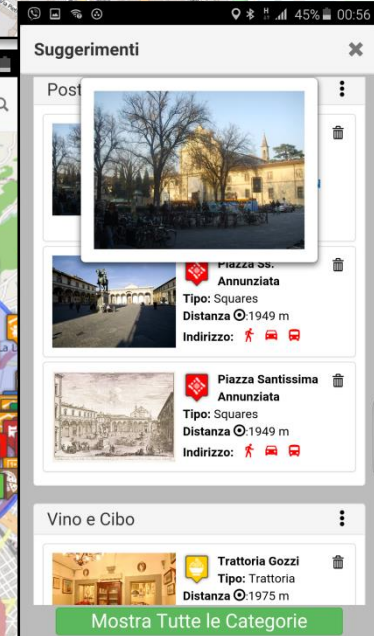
45% 00:56

Suggerimenti

Post

Piazza Ss. Annunziata
Tipo: Squares
Distanza 1949 m
Indirizzo:

Piazza Santissima Annunziata
Tipo: Squares
Distanza 1949 m
Indirizzo:

Vino e Cibo

Trattoria Gozzi
Tipo: Trattoria
Distanza 1975 m

Mostra Tutte le Categorie